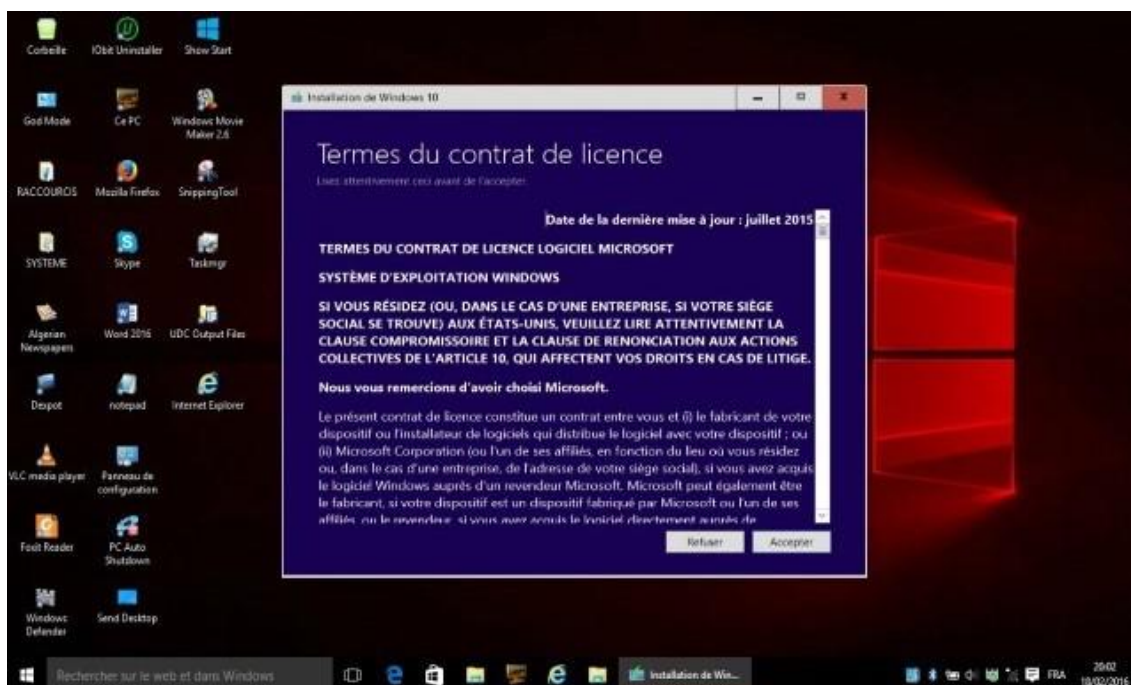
Corbeille
IObit Uninstaller
Show Start
God Mode
Ce PC
Windows Movie Maker 2.6
RACCOURCIS
Mozilla Firefox
SnippingTool
SYSTEME
Skype
Taskmgr
Algerian Newspapers
Word 2016
UDC Output Files
Despot
notepad
Internet Explorer
VLC media player
Panneau de configuration
Foxit Reader
PC Auto Shutdown
Windows Defender
Send Desktop

Installation de Windows 10

Termes du contrat de licence

Lisez attentivement ceci avant de l'accepter.

Date de la dernière mise à jour : juillet 2015

TERMES DU CONTRAT DE LICENCE LOGICIEL MICROSOFT

SYSTÈME D'EXPLOITATION WINDOWS

SI VOUS RÉSIDEZ (OU, DANS LE CAS D'UNE ENTREPRISE, SI VOTRE SIÈGE SOCIAL SE TROUVE) AUX ÉTATS-UNIS, VEUILLEZ LIRE ATTENTIVEMENT LA CLAUSE COMPROMISSOIRE ET LA CLAUSE DE RENONCIATION AUX ACTIONS COLLECTIVES DE L'ARTICLE 10, QUI AFFECTENT VOS DROITS EN CAS DE LITIGE.

Nous vous remercions d'avoir choisi Microsoft.

Le présent contrat de licence constitue un contrat entre vous et (i) le fabricant de votre dispositif ou l'installateur de logiciels qui distribue le logiciel avec votre dispositif ; ou (ii) Microsoft Corporation (ou l'un de ses affiliés, en fonction du lieu où vous résidez ou, dans le cas d'une entreprise, de l'adresse de votre siège social), si vous avez acquis le logiciel Windows auprès d'un revendeur Microsoft. Microsoft peut également être le fabricant, si votre dispositif est un dispositif fabriqué par Microsoft ou l'un de ses affiliés, ou le revendeur, si vous avez acquis le logiciel directement auprès de

Refuser
Accepter

Recherchez sur le web et dans Windows
Installation de Win...
FRA
20:02
18/02/2016